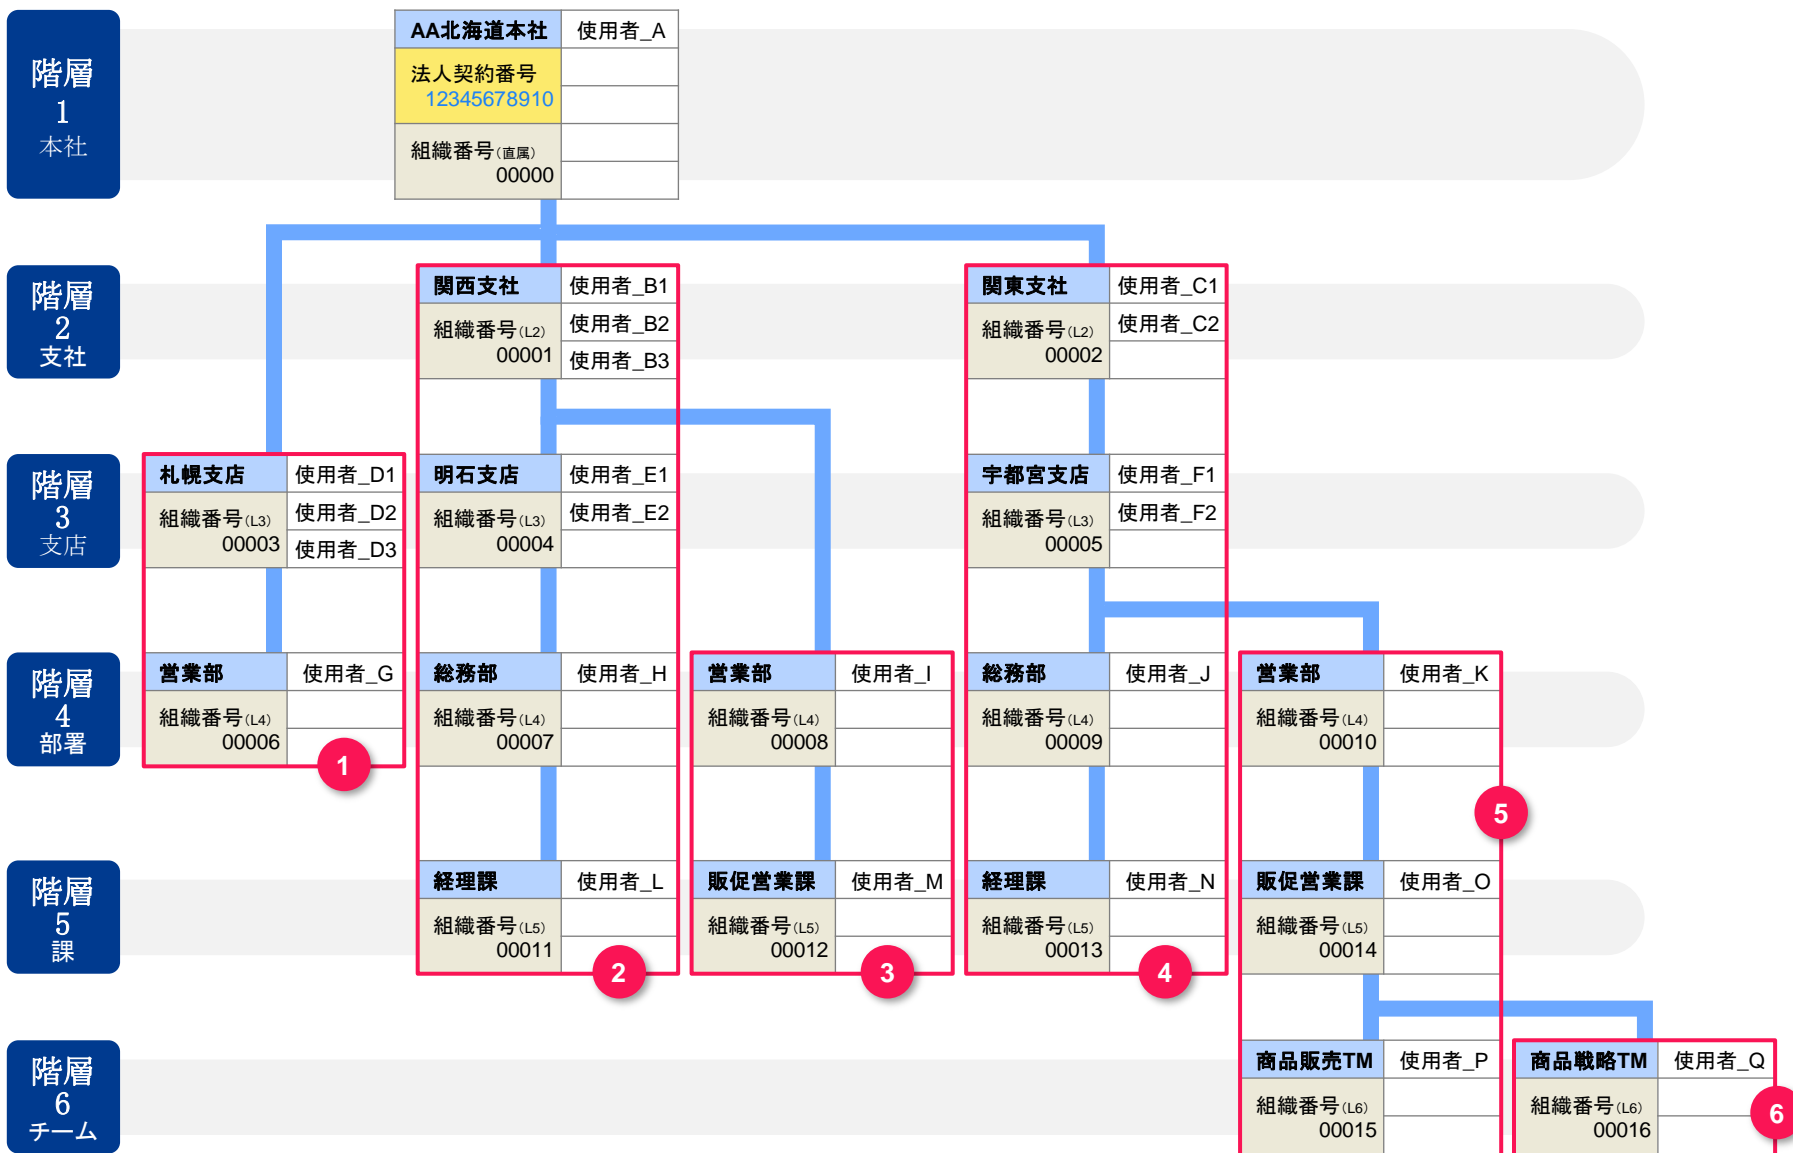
階層
1
本社

AA北海道本社 | 使用者_A
法人契約番号
12345678910
組織番号(直属)
00000

階層
2
支社

関西支社 | 使用者_B1
組織番号(L2)
00001 | 使用者_B2
使用者_B3

関東支社 | 使用者_C1
組織番号(L2)
00002 | 使用者_C2

階層
3
支店

札幌支店 | 使用者_D1
組織番号(L3)
00003 | 使用者_D2
使用者_D3

明石支店 | 使用者_E1
組織番号(L3)
00004 | 使用者_E2

宇都宮支店 | 使用者_F1
組織番号(L3)
00005 | 使用者_F2

階層
4
部署

営業部 | 使用者_G
組織番号(L4)
00006

1

総務部 | 使用者_H
組織番号(L4)
00007

営業部 | 使用者_I
組織番号(L4)
00008

総務部 | 使用者_J
組織番号(L4)
00009

営業部 | 使用者_K
組織番号(L4)
00010

5

階層
5
課

経理課 | 使用者_L
組織番号(L5)
00011

2

販促営業課 | 使用者_M
組織番号(L5)
00012

3

経理課 | 使用者_N
組織番号(L5)
00013

4

販促営業課 | 使用者_O
組織番号(L5)
00014

階層
6
チーム

商品販売TM | 使用者_P
組織番号(L6)
00015

商品戦略TM | 使用者_Q
組織番号(L6)
00016

6